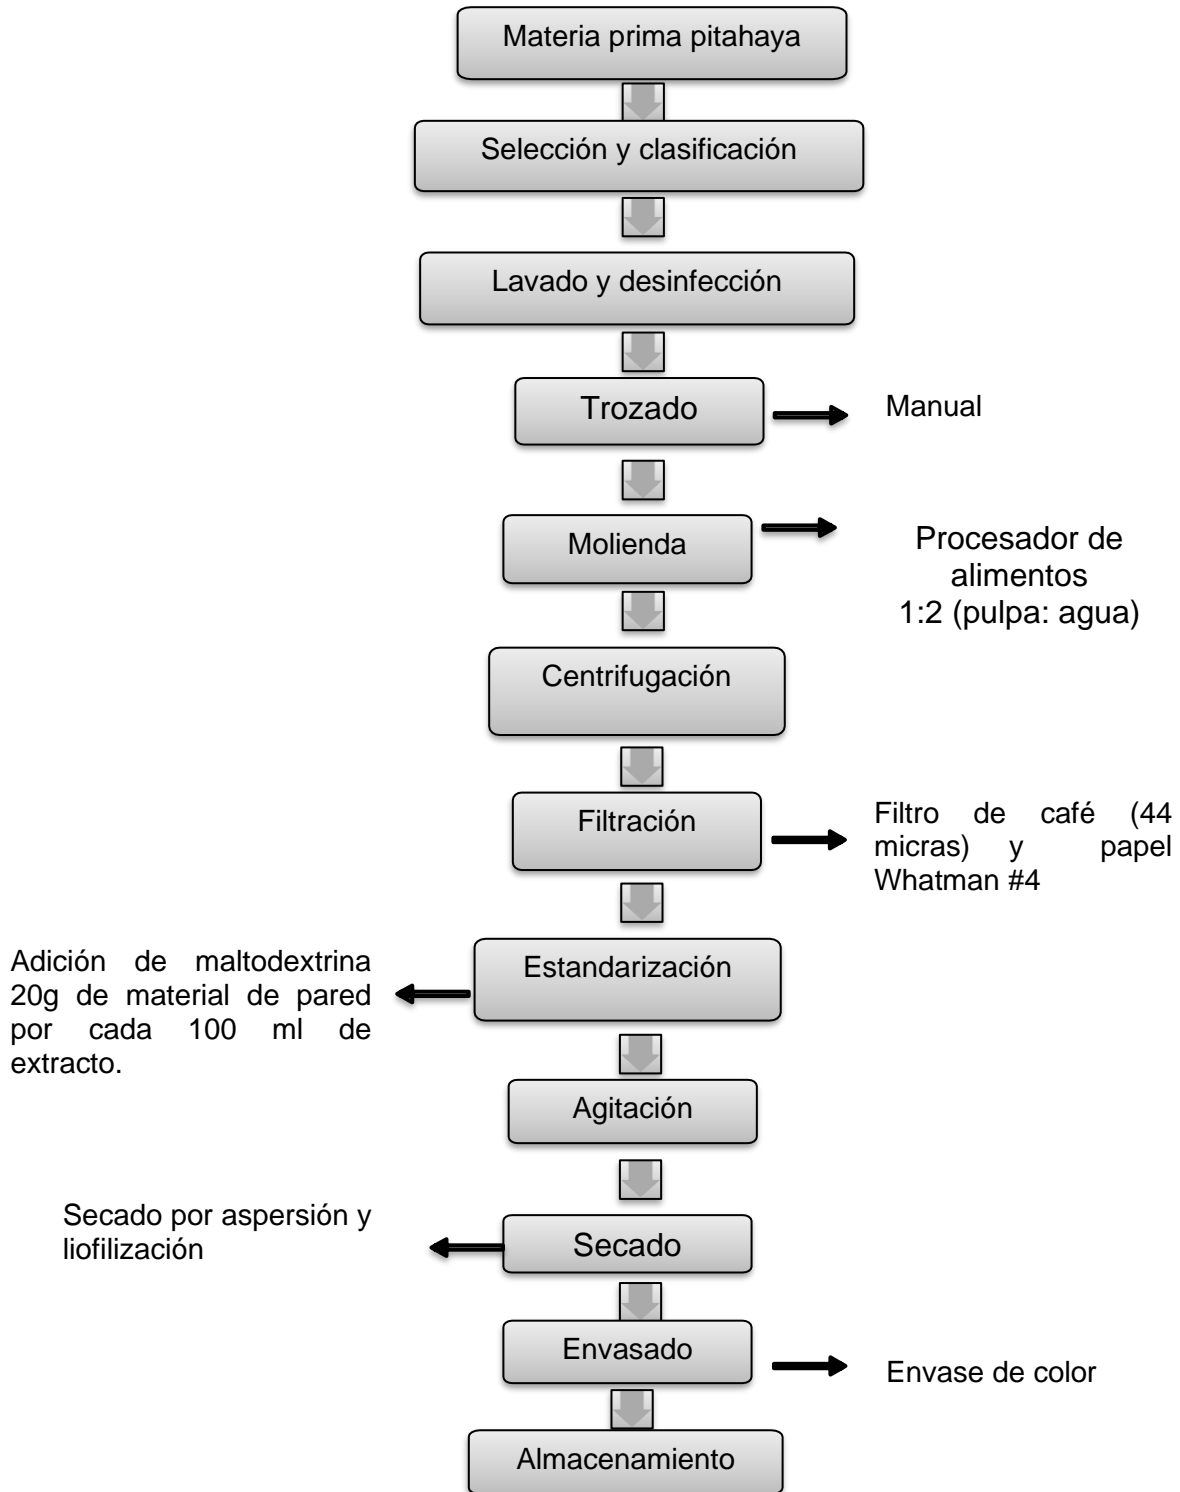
Materia prima pitahaya

Selección y clasificación

Lavado y desinfección

Trozado

Manual

Molienda

Procesador de alimentos 1:2 (pulpa: agua)

Centrifugación

Filtración

Filtro de café (44 micras) y papel Whatman #4

Adición de maltodextrina 20g de material de pared por cada 100 ml de extracto.

Estandarización

Agitación

Secado por aspersión y liofilización

Secado

Envasado

Envase de color

Almacenamiento